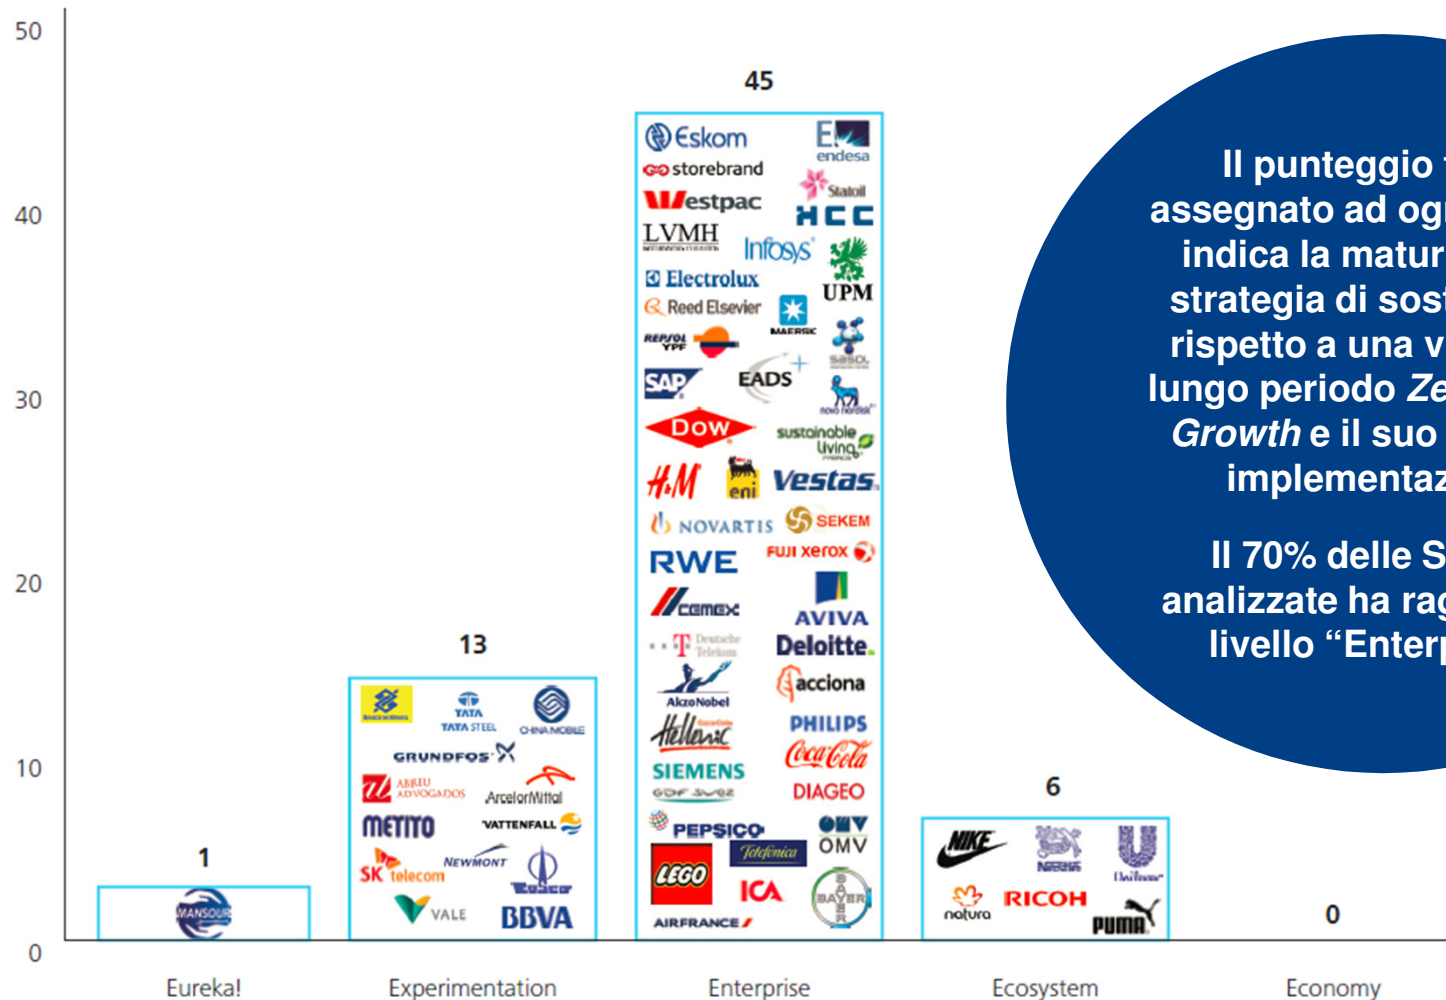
50
40
30
20
10
0

45
Eskom
endesa
storebrand
Statoil
Westpac
HCC
LVMH
Infosys
Electrolux
UPM
Reed Elsevier
MAERSK
REPSOL YPF
SASOL
SAP
EADS
novo nordisk
Dow
sustainable living
H&M
eni
Vestas
NOVARTIS
SEKEM
RWE
FUJI xerox
cemex
AVIVA
T Deutsche Telekom
Deloitte.
acciona
AkzoNobel
Hellenic
PHILIPS
Coca-Cola
SIEMENS
DIAGEO
GDF SUEZ
PEPSICO
OMV
Telefonica
OMV
LEGO
ICA
BAYER
AIRFRANCE

13
BANCO DO BRASIL
TATA
TATA STEEL
CHINA MOBILE
GRUNDFOS
ABREU ADVOGADOS
ArcelorMittal
METITO
VATTENFALL
SK telecom
NEWMONT
Tecpetrol
VALE
BBVA

1
MANSOUR

6
NIKE
Nestlé
Unilever
natura
RICOH
PUMA

0

Eureka!
Experimentation
Enterprise
Ecosystem
Economy

Il punteggio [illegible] assegnato ad og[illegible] indica la matur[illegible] strategia di sos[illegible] rispetto a una v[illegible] lungo periodo Ze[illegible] Growth e il suo implementaz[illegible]

Il 70% delle S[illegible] analizzate ha rag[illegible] livello "Enterp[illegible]